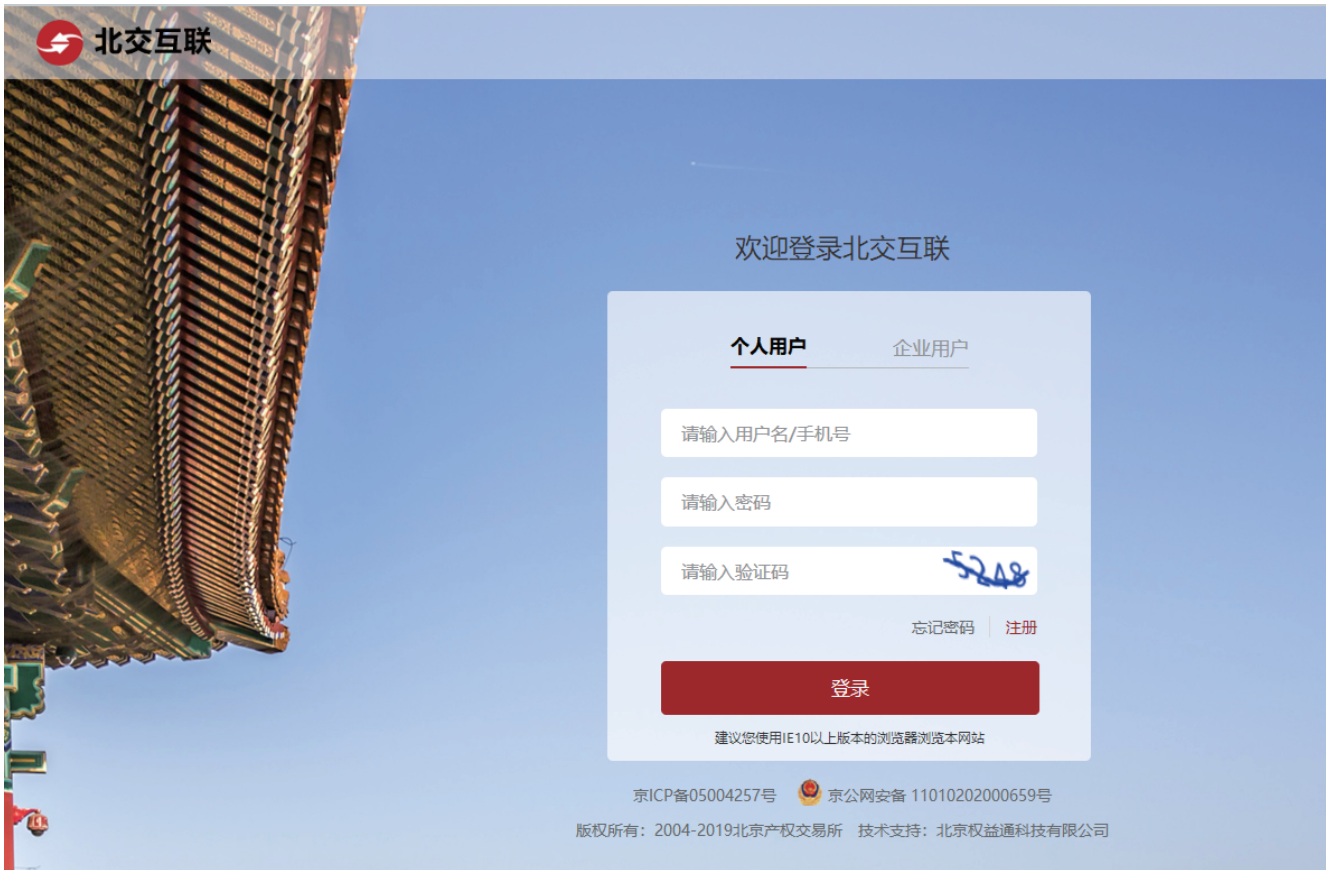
北交互联

欢迎登录北交互联

个人用户 企业用户

请输入用户名/手机号

请输入密码

请输入验证码 5248

忘记密码 注册

登录

建议您使用IE10以上版本的浏览器浏览本网站

京ICP备05004257号 京公网安备 11010202000659号

版权所有：2004-2019北京产权交易所 技术支持：北京权益通科技有限公司